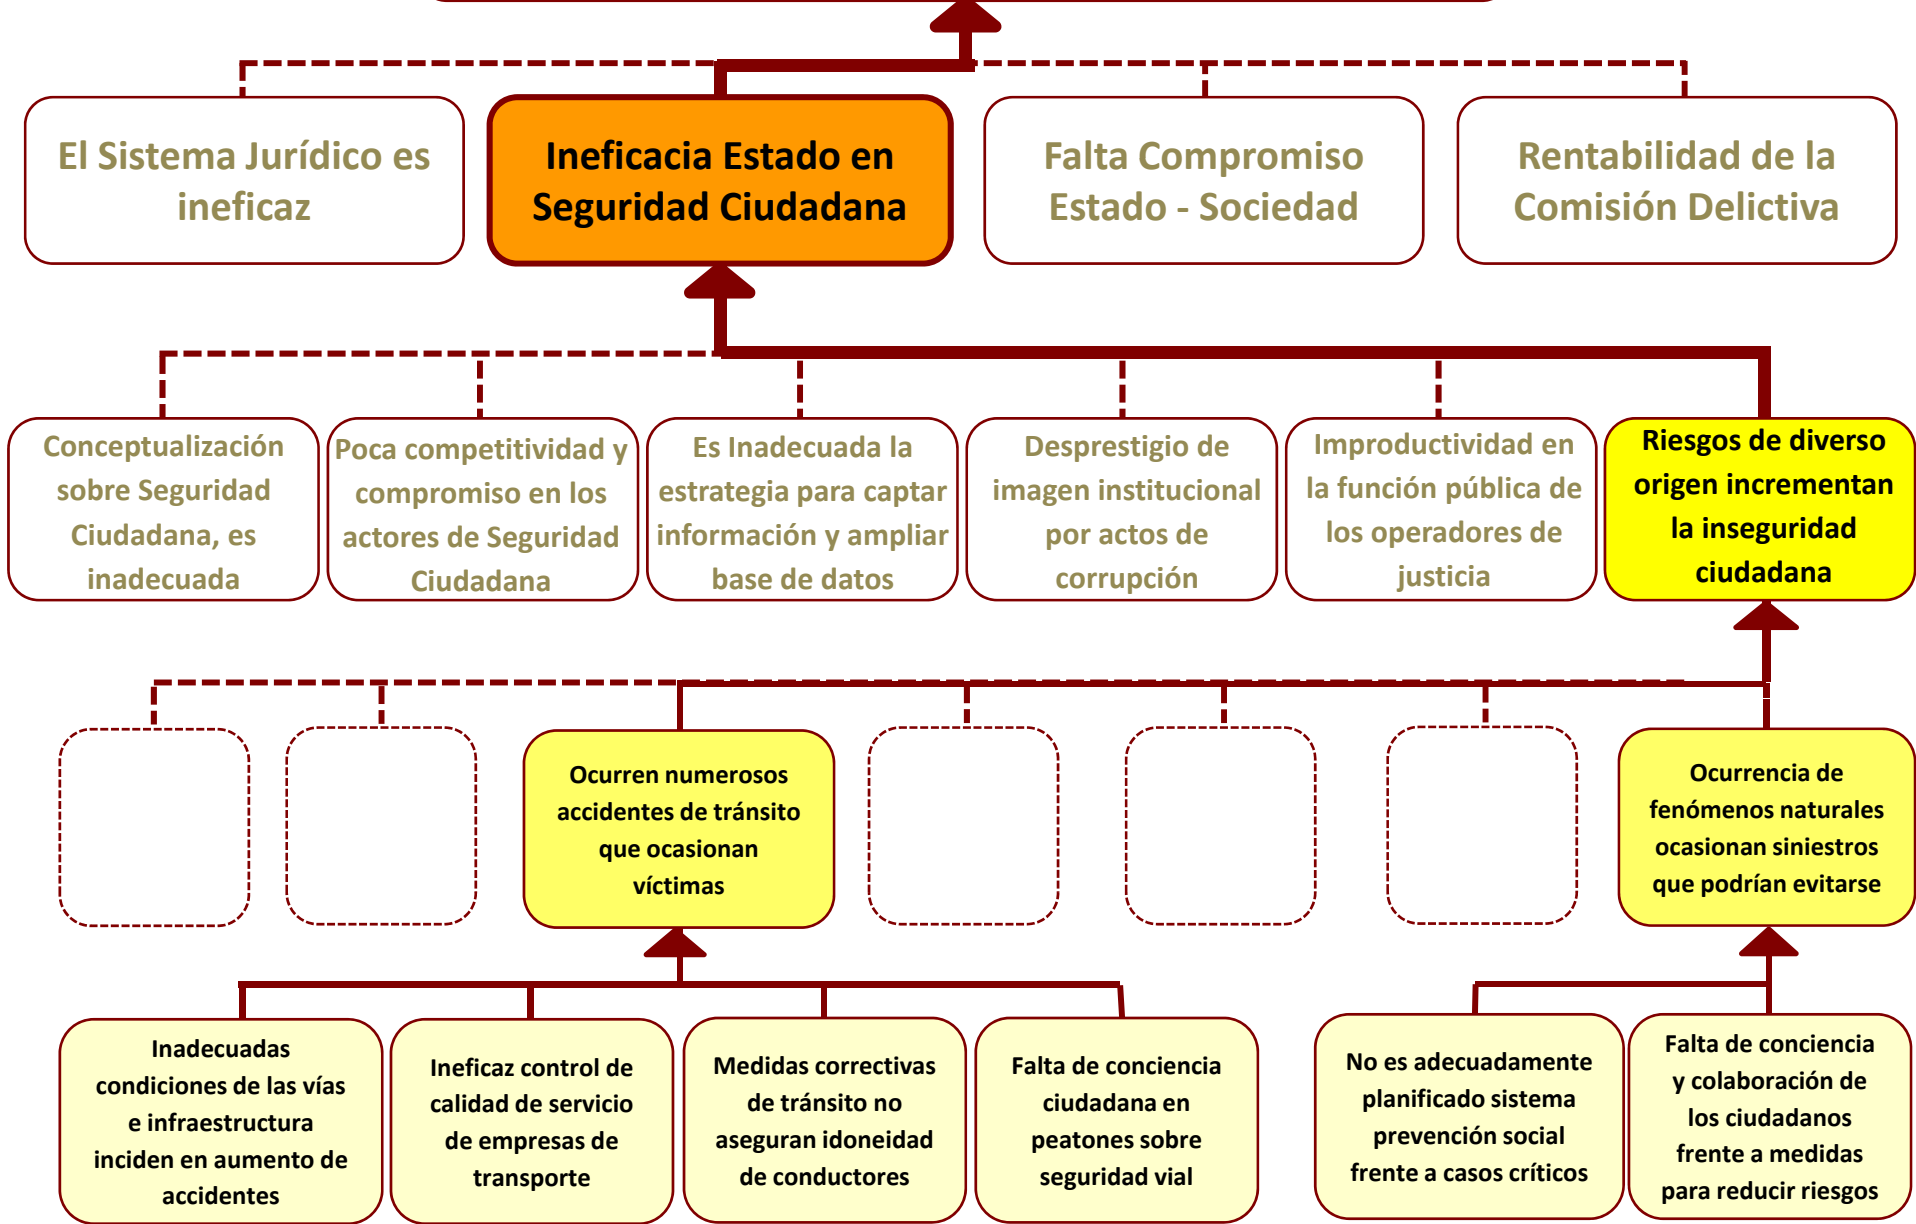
El Sistema Jurídico es ineficaz

Ineficacia Estado en Seguridad Ciudadana

Falta Compromiso Estado - Sociedad

Rentabilidad de la Comisión Delictiva

Conceptualización sobre Seguridad Ciudadana, es inadecuada

Poca competitividad y compromiso en los actores de Seguridad Ciudadana

Es Inadecuada la estrategia para captar información y ampliar base de datos

Desprestigio de imagen institucional por actos de corrupción

Improductividad en la función pública de los operadores de justicia

Riesgos de diverso origen incrementan la inseguridad ciudadana

Ocurren numerosos accidentes de tránsito que ocasionan víctimas

Ocurrencia de fenómenos naturales ocasionan siniestros que podrían evitarse

Inadecuadas condiciones de las vías e infraestructura inciden en aumento de accidentes

Ineficaz control de calidad de servicio de empresas de transporte

Medidas correctivas de tránsito no aseguran idoneidad de conductores

Falta de conciencia ciudadana en peatones sobre seguridad vial

No es adecuadamente planificado sistema prevención social frente a casos críticos

Falta de conciencia y colaboración de los ciudadanos frente a medidas para reducir riesgos